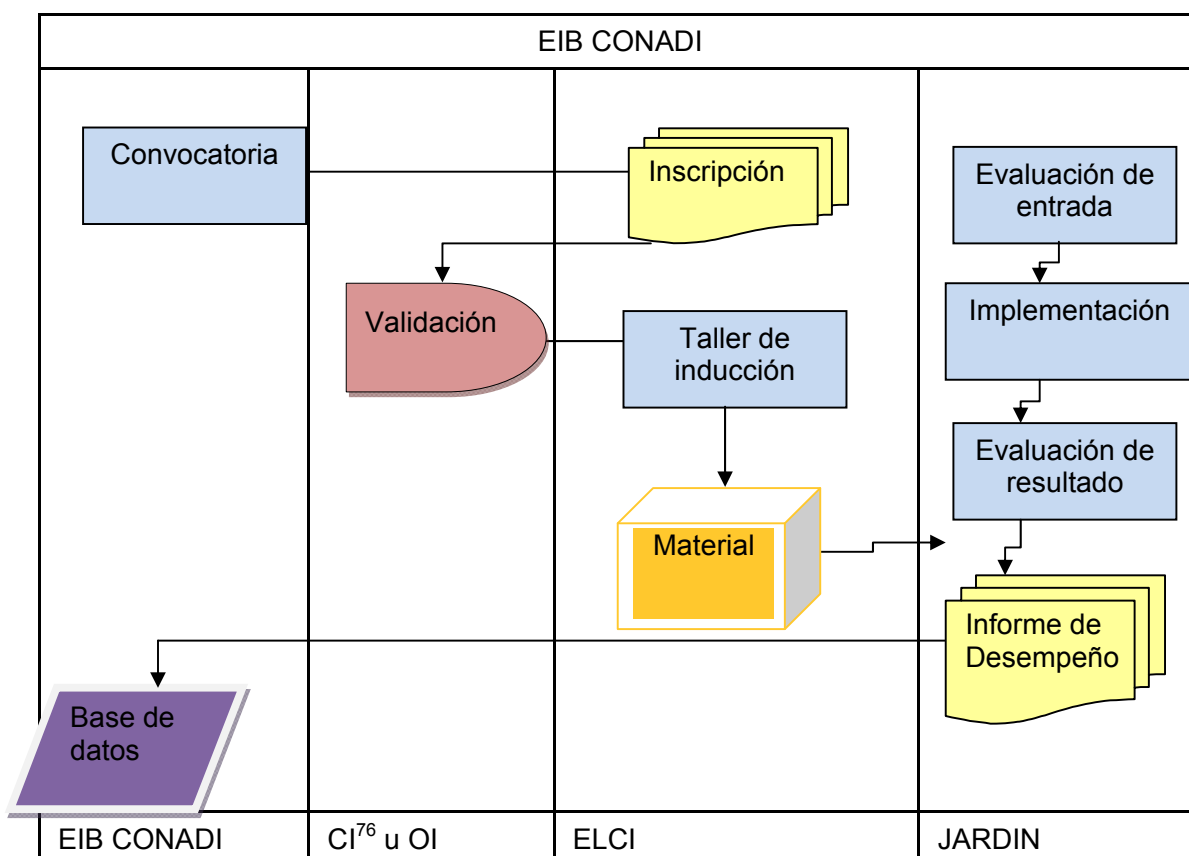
EIB CONADI

Convocatoria

Inscripción

Evaluación de entrada

Validación

Taller de inducción

Implementación

Evaluación de resultado

Material

Informe de Desempeño

Base de datos

EIB CONADI

CI$^{76}$ u OI

ELCI

JARDIN